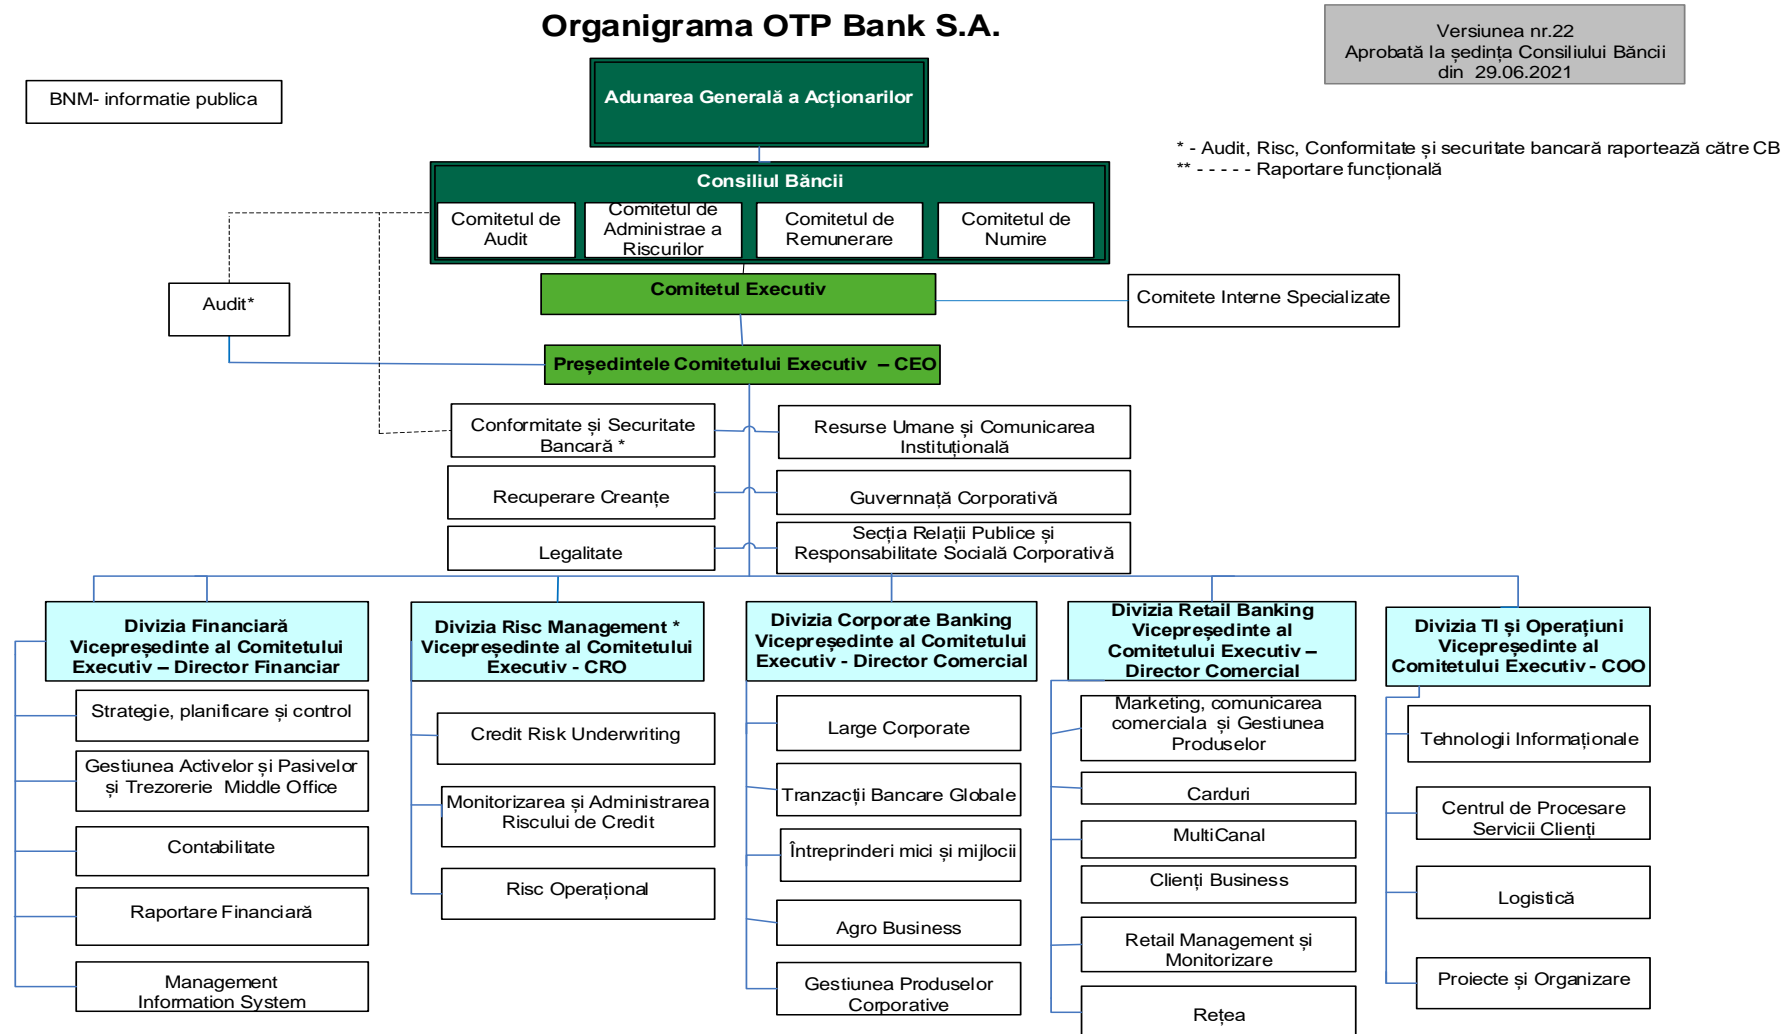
Organigrama OTP Bank S.A.

Versiunea nr.22
Aprobată la ședința Consiliului Băncii din 29.06.2021

BNM- informatie publica

Adunarea Generală a Acționarilor

* - Audit, Risc, Conformitate și securitate bancară raportează către CB
** - - - - - Raportare funcțională

Consiliul Băncii

Comitetul de Audit

Comitetul de Administrae a Riscurilor

Comitetul de Remunerare

Comitetul de Numire

Audit*

Comitetul Executiv

Comitete Interne Specializate

Președintele Comitetului Executiv – CEO

Conformitate și Securitate Bancară *

Resurse Umane și Comunicarea Instituțională

Recuperare Creanțe

Guvernnață Corporativă

Legalitate

Secția Relații Publice și Responsabilitate Socială Corporativă

Divizia Financiară Vicepreședinte al Comitetului Executiv – Director Financiar

Strategie, planificare și control

Gestiunea Activelor și Pasivelor și Trezorerie Middle Office

Contabilitate

Raportare Financiară

Management Information System

Divizia Risc Management * Vicepreședinte al Comitetului Executiv - CRO

Credit Risk Underwriting

Monitorizarea și Administrarea Riscului de Credit

Risc Operațional

Divizia Corporate Banking Vicepreședinte al Comitetului Executiv - Director Comercial

Large Corporate

Tranzacții Bancare Globale

Întreprinderi mici și mijlocii

Agro Business

Gestiunea Produselor Corporative

Divizia Retail Banking Vicepreședinte al Comitetului Executiv – Director Comercial

Marketing, comunicarea comerciala și Gestiunea Produselor

Carduri

MultiCanal

Clienți Business

Retail Management și Monitorizare

Rețea

Divizia TI și Operațiuni Vicepreședinte al Comitetului Executiv - COO

Tehnologii Informaționale

Centrul de Procesare Servicii Clienți

Logistică

Proiecte și Organizare